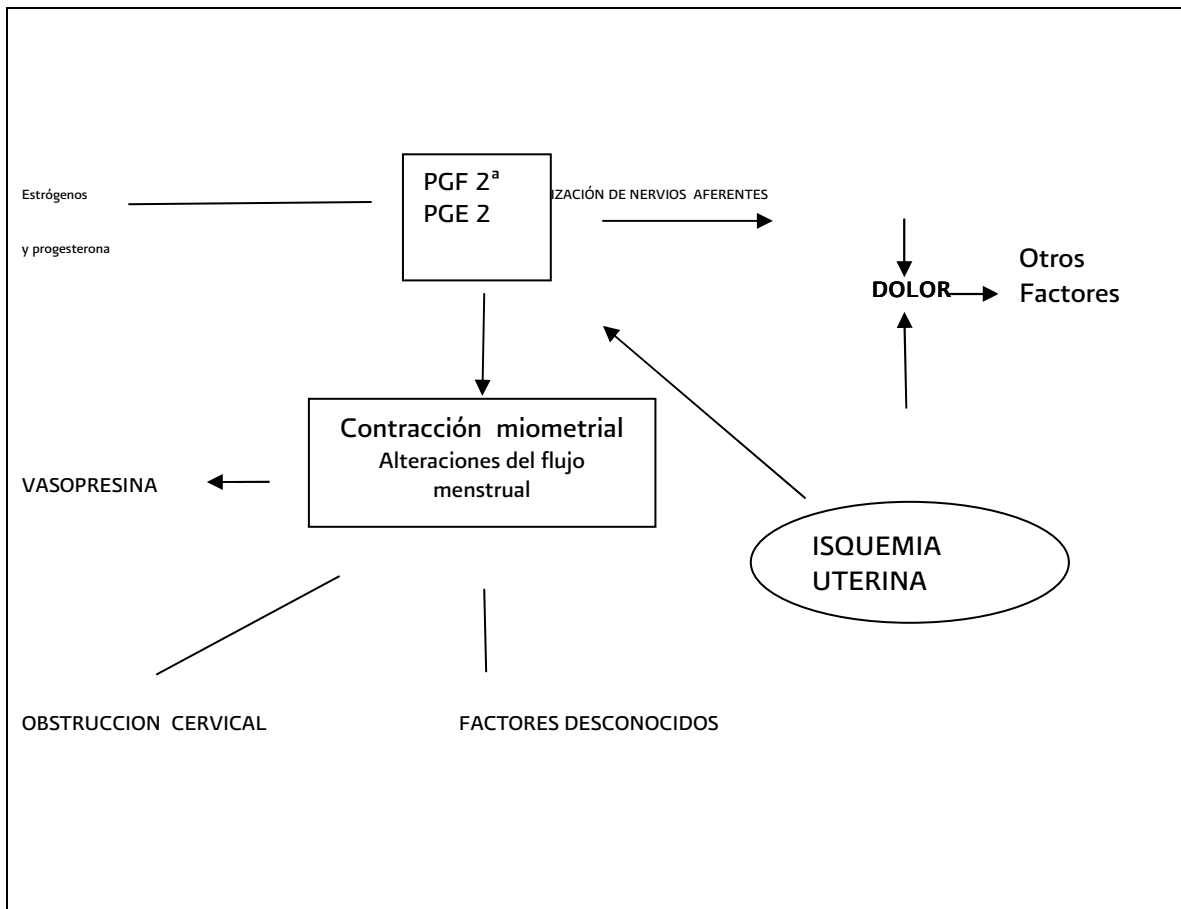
Estrógenos

y progesterona

PGF 2ª
PGE 2

IZACIÓN DE NERVIOS AFERENTES

DOLOR

Otros Factores

Contracción miometrial
Alteraciones del flujo menstrual

VASOPRESINA

ISQUEMIA UTERINA

OBSTRUCCION CERVICAL

FACTORES DESCONOCIDOS